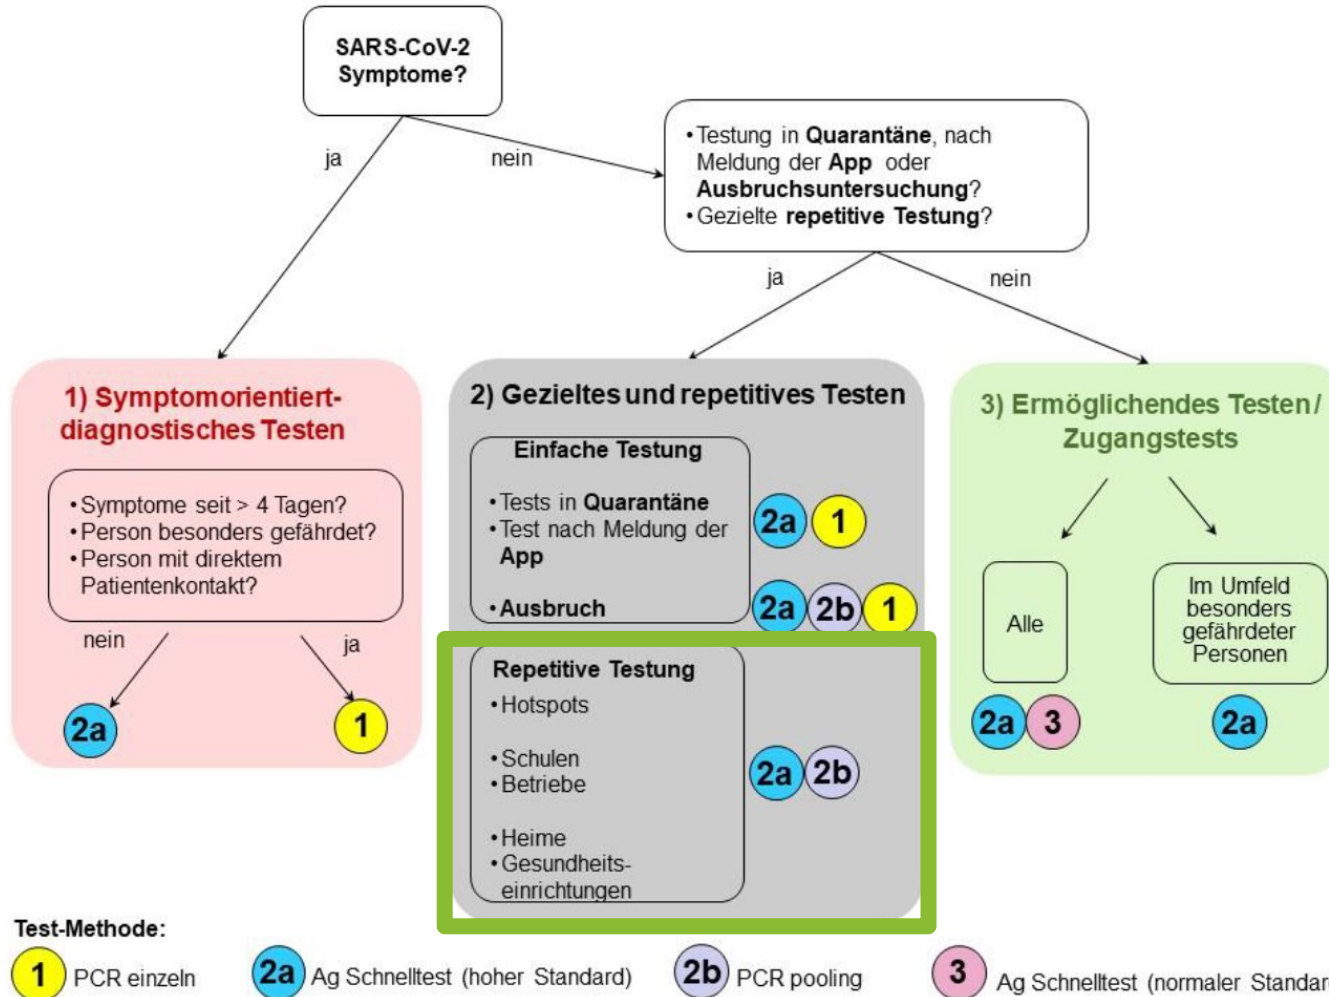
SARS-CoV-2 Symptome?

ja

nein

• Testung in Quarantäne, nach Meldung der App oder Ausbruchsuntersuchung?
• Gezielte repetitive Testung?

ja

nein

1) Symptomorientiert-diagnostisches Testen

• Symptome seit > 4 Tagen?
• Person besonders gefährdet?
• Person mit direktem Patientenkontakt?

nein

ja

2a

1

2) Gezieltes und repetitives Testen

Einfache Testung

• Tests in Quarantäne
• Test nach Meldung der App

2a 1

• Ausbruch

2a 2b 1

Repetitive Testung

• Hotspots

• Schulen
• Betriebe

• Heime
• Gesundheitseinrichtungen

2a 2b

3) Ermöglichendes Testen / Zugangstests

Alle

Im Umfeld besonders gefährdeter Personen

2a 3

2a

Test-Methode:

1 PCR einzeln

2a Ag Schnelltest (hoher Standard)

2b PCR pooling

3 Ag Schnelltest (normaler Standar